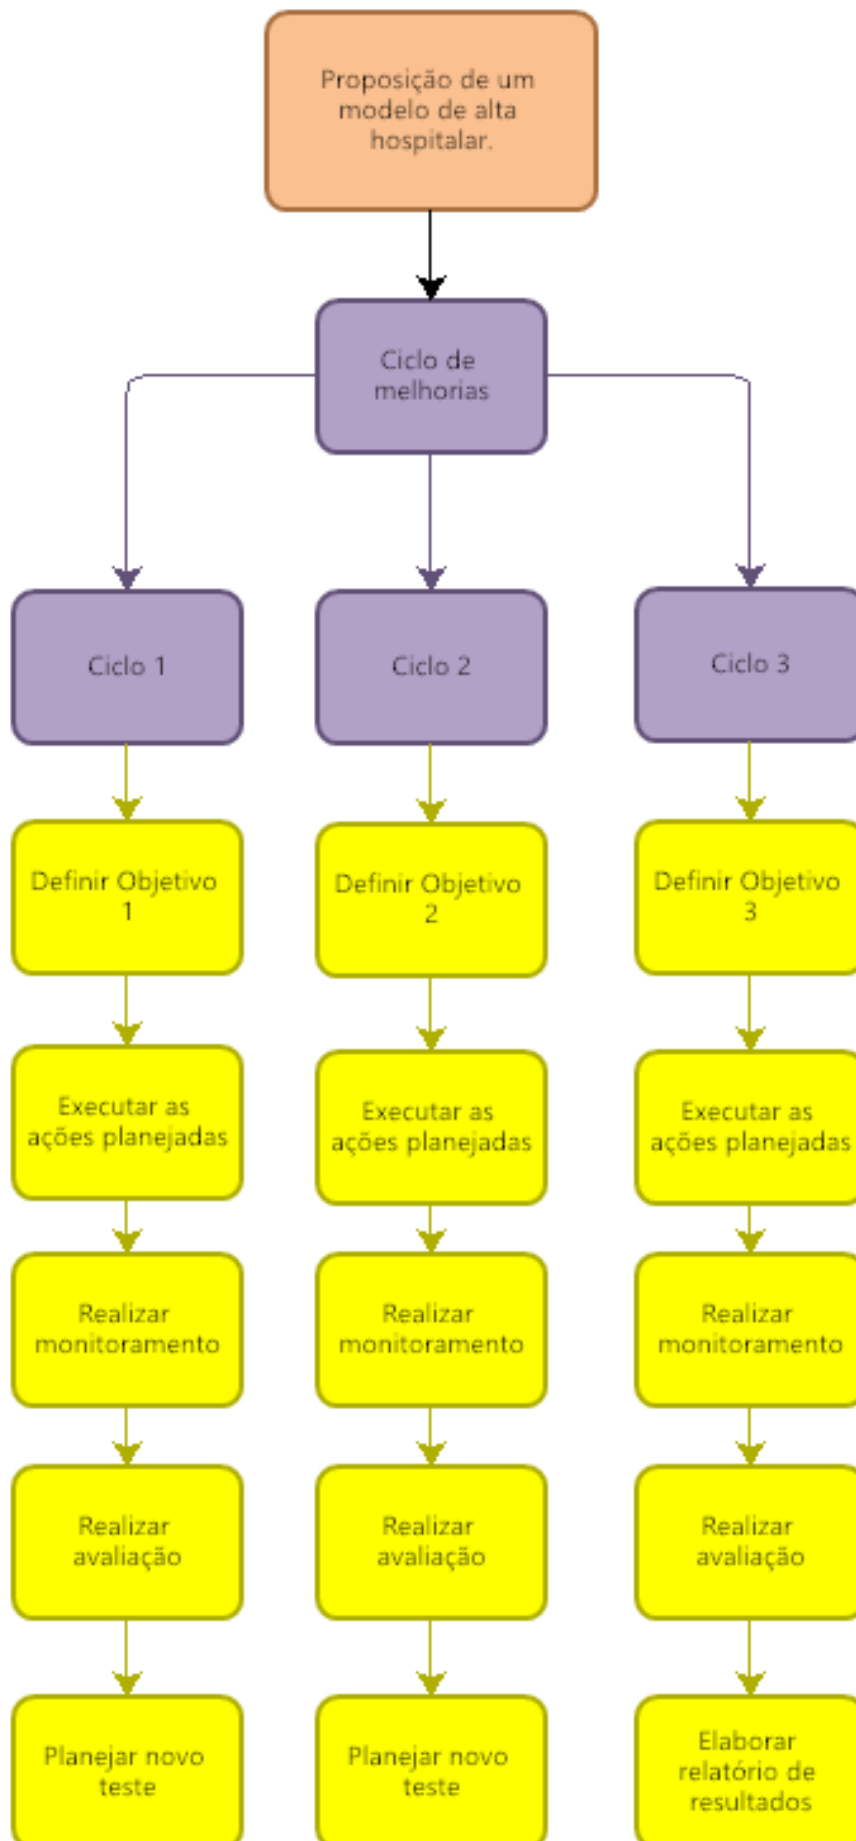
Proposição de um modelo de alta hospitalar.

Ciclo de melhorias

Ciclo 1

Definir Objetivo 1

Executar as ações planejadas

Realizar monitoramento

Realizar avaliação

Planejar novo teste

Ciclo 2

Definir Objetivo 2

Executar as ações planejadas

Realizar monitoramento

Realizar avaliação

Planejar novo teste

Ciclo 3

Definir Objetivo 3

Executar as ações planejadas

Realizar monitoramento

Realizar avaliação

Elaborar relatório de resultados